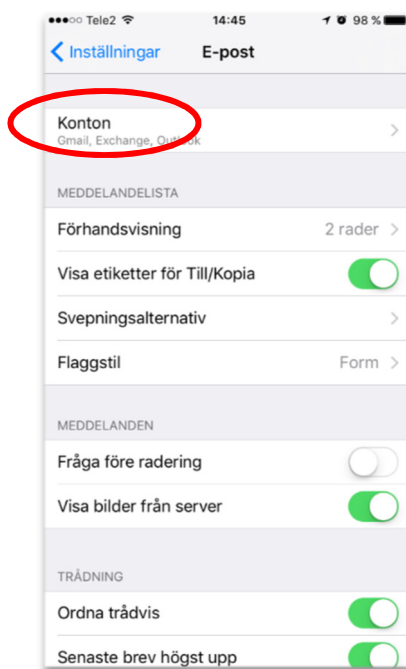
●●●○○ Tele2 14:45 98 %

Inställningar E-post

Konton
Gmail, Exchange, Outlook

MEDDELANDELISTA

Förhandsvisning 2 rader

Visa etiketter för Till/Kopia

Svepningsalternativ

Flaggstil Form

MEDDELANDEN

Fråga före radering

Visa bilder från server

TRÅDNING

Ordna trådvis

Senaste brev högst upp